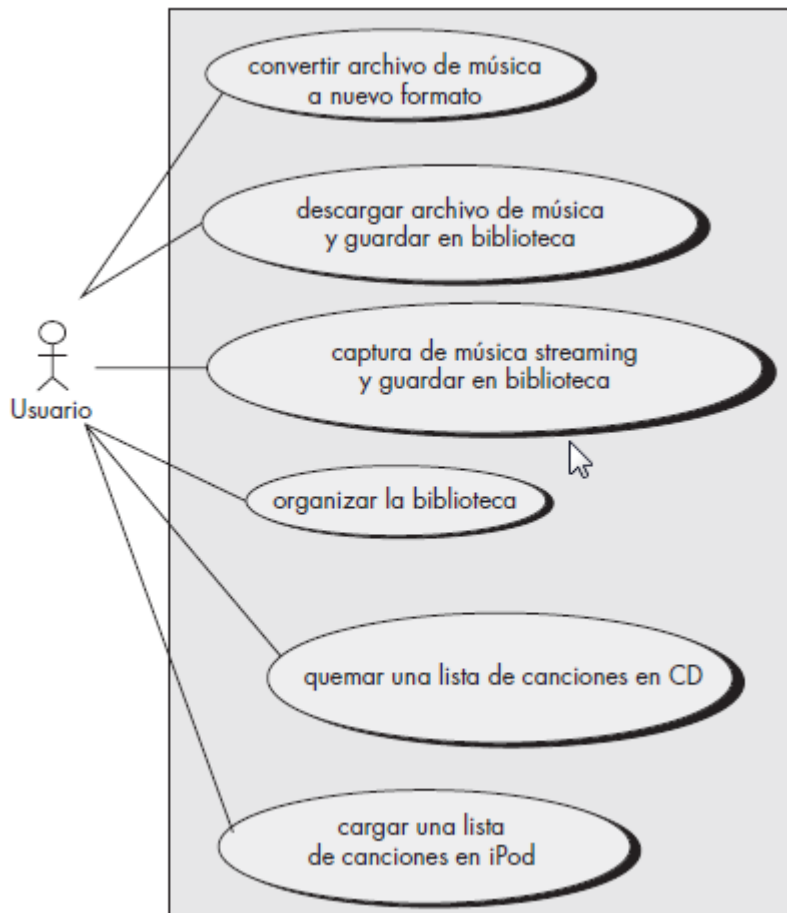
convertir archivo de música a nuevo formato

descargar archivo de música y guardar en biblioteca

Usuario

captura de música streaming y guardar en biblioteca

organizar la biblioteca

quemar una lista de canciones en CD

cargar una lista de canciones en iPod